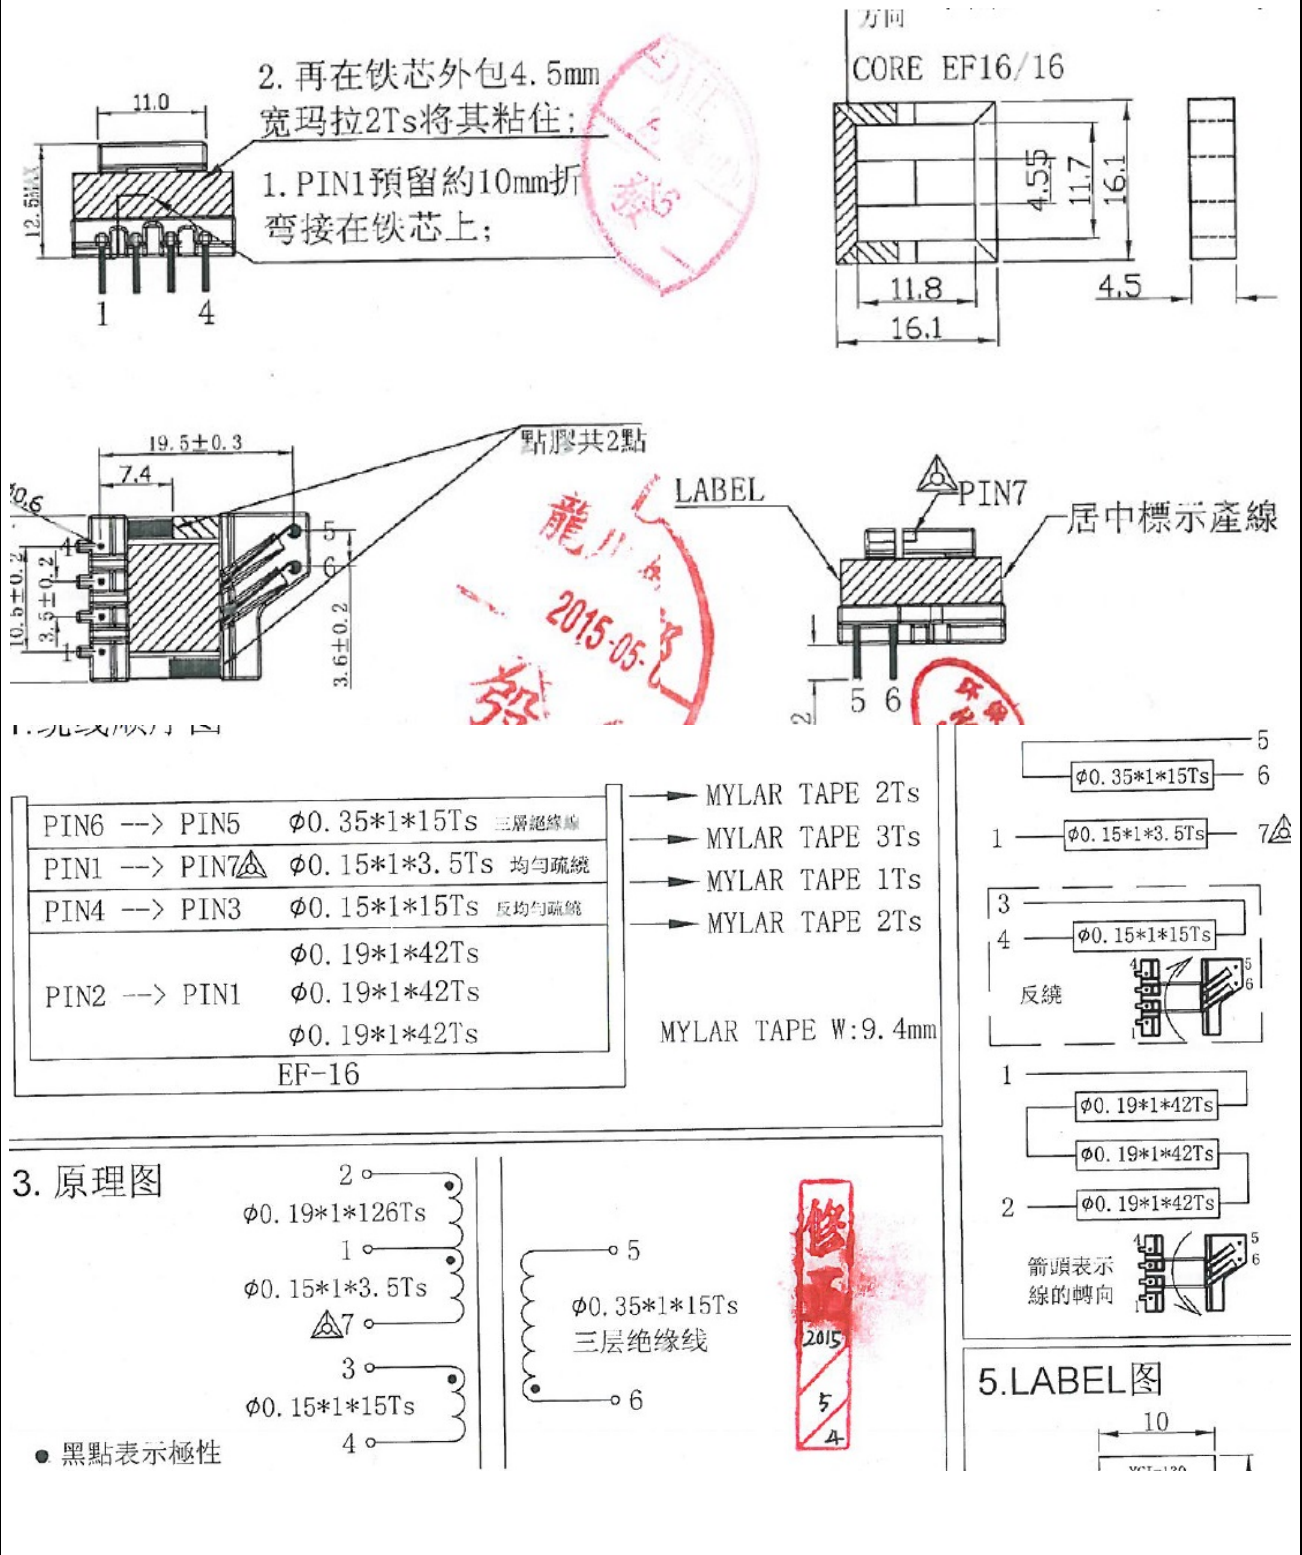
2. 再在铁芯外包4.5mm宽玛拉2Ts将其粘住;

1. PIN1預留約10mm折弯接在铁芯上;

11.0

12.5MAX

1 4

方向

CORE EF16/16

4.55

11.7

16.1

11.8

16.1

4.5

19.5±0.3

7.4

10.6

點膠共2點

10.5±0.2

3.5±0.2

3.6±0.2

5

6

4

1

LABEL

PIN7

居中標示產線

5 6

龍

2015-05-

| PIN6 --> PIN5 | $\phi$0.35*1*15Ts 三層絕緣線 |
|---|---|
| PIN1 --> PIN7 | $\phi$0.15*1*3.5Ts 均勻疏繞 |
| PIN4 --> PIN3 | $\phi$0.15*1*15Ts 反均勻疏繞 |
| PIN2 --> PIN1 | $\phi$0.19*1*42Ts<br>$\phi$0.19*1*42Ts<br>$\phi$0.19*1*42Ts |

EF-16

MYLAR TAPE 2Ts
MYLAR TAPE 3Ts
MYLAR TAPE 1Ts
MYLAR TAPE 2Ts

MYLAR TAPE W:9.4mm

5
$\phi$0.35*1*15Ts 6
1 $\phi$0.15*1*3.5Ts 7
3
4 $\phi$0.15*1*15Ts
反繞
1
$\phi$0.19*1*42Ts
$\phi$0.19*1*42Ts
2 $\phi$0.19*1*42Ts
箭頭表示線的轉向

3. 原理图

2
$\phi$0.19*1*126Ts
1
$\phi$0.15*1*3.5Ts
7
3
$\phi$0.15*1*15Ts
4

5
$\phi$0.35*1*15Ts
三层绝缘线
6

● 黑點表示極性

修正
2015
5
4

5.LABEL图

10